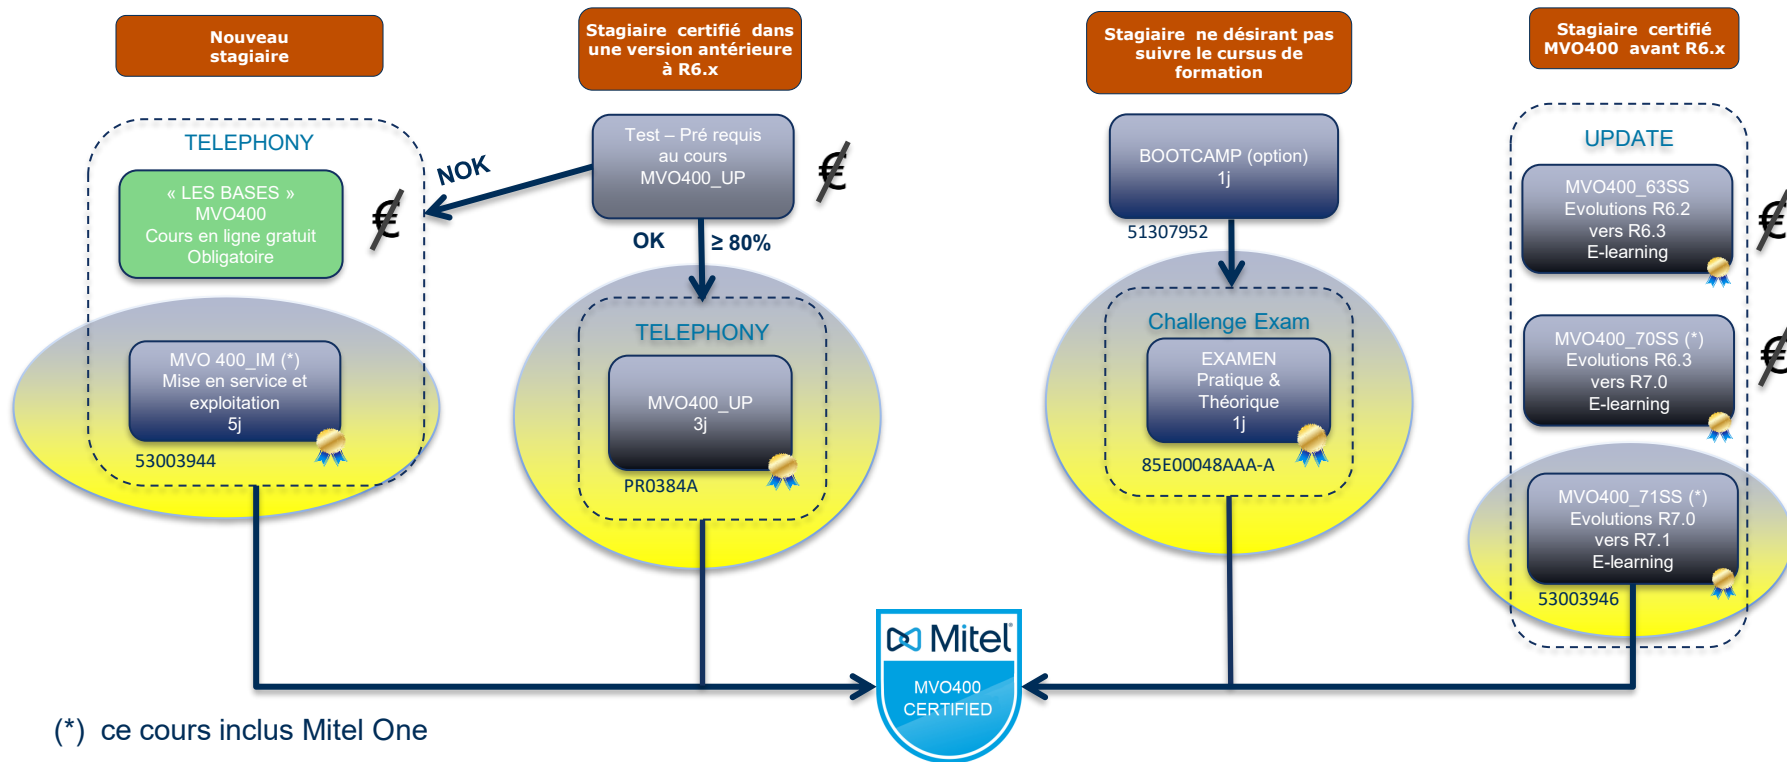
Nouveau stagiaire

Stagiaire certifié dans une version antérieure à R6.x

Stagiaire ne désirant pas suivre le cursus de formation

Stagiaire certifié MVO400 avant R6.x

TELEPHONY

« LES BASES » MVO400 Cours en ligne gratuit Obligatoire

MVO 400_IM (*) Mise en service et exploitation 5j

53003944

NOK

Test – Pré requis au cours MVO400_UP

OK

≥ 80%

TELEPHONY

MVO400_UP 3j

PR0384A

BOOTCAMP (option) 1j

51307952

Challenge Exam

EXAMEN Pratique & Théorique 1j

85E00048AAA-A

UPDATE

MVO400_63SS Evolutions R6.2 vers R6.3 E-learning

MVO400_70SS (*) Evolutions R6.3 vers R7.0 E-learning

MVO400_71SS (*) Evolutions R7.0 vers R7.1 E-learning

53003946

Mitel

MVO400 CERTIFIED

(*) ce cours inclus Mitel One